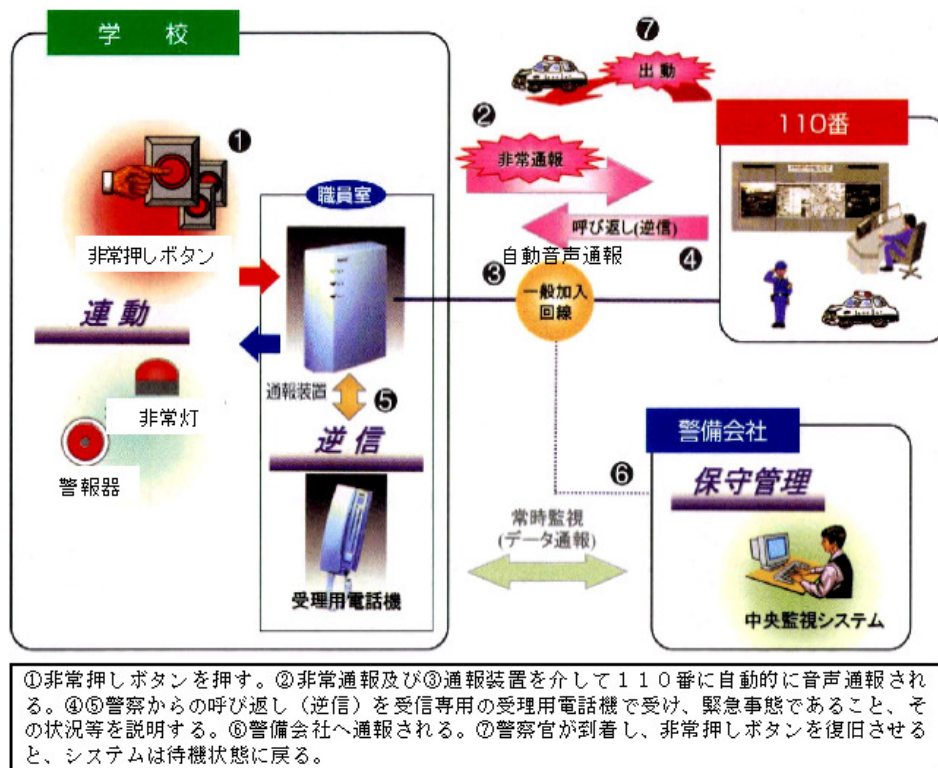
学　校

❼
出動

❷
非常通報

110番

❶

職員室

呼び返し(逆信)
自動音声通報
❹

非常押しボタン

❸
一般加入回線

連動

非常灯

通報装置
❺

逆信

警報器

警備会社

❻

保守管理

常時監視
(データ通報)

受理用電話機

中央監視システム

①非常押しボタンを押す。②非常通報及び③通報装置を介して110番に自動的に音声通報される。④⑤警察からの呼び返し（逆信）を受信専用の受理用電話機で受け、緊急事態であること、その状況等を説明する。⑥警備会社へ通報される。⑦警察官が到着し、非常押しボタンを復旧させると、システムは待機状態に戻る。